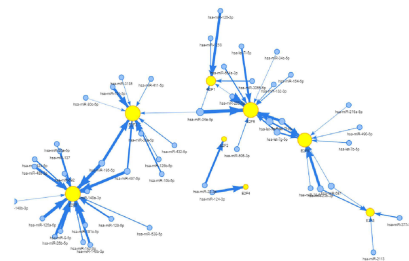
hsa-miR-30a-5p
hsa-miR-130b
hsa-miR-27a-3p
hsa-miR-429
hsa-miR-301a-3p
hsa-miR-17-5p
hsa-miR-20a-5p
hsa-miR-106b-5p
hsa-miR-93-5p
hsa-miR-19b-3p
hsa-miR-106a-5p
hsa-miR-128-3p
hsa-miR-124-3p
hsa-miR-200b-3p
hsa-miR-200c-3p
hsa-miR-221-3p
hsa-miR-222-3p
hsa-miR-34a-5p
hsa-let-7g-5p
hsa-miR-27b-3p
hsa-miR-142-3p
hsa-miR-93-5p
hsa-miR-181a-5p
hsa-miR-155-5p
hsa-miR-34b-5p
hsa-miR-137
hsa-miR-146a-5p
hsa-miR-18a-5p
hsa-miR-122-5p
hsa-miR-21-5p
hsa-miR-29b-3p
hsa-miR-26b-5p
hsa-miR-1-3p
hsa-miR-132-3p
hsa-miR-7-5p
hsa-miR-223-3p
hsa-miR-31-5p
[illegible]